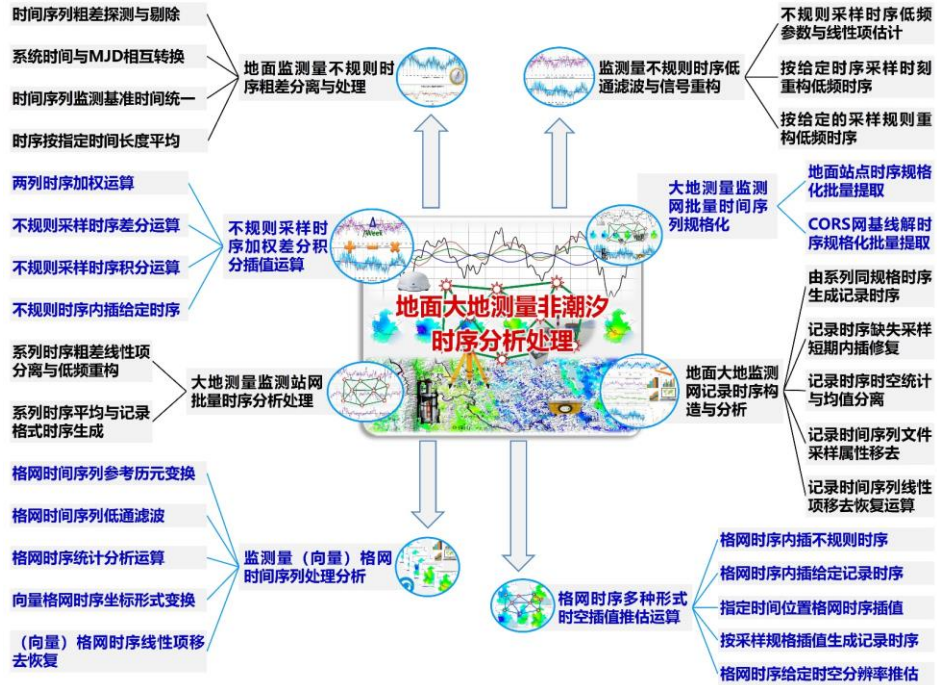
时间序列粗差探测与剔除

系统时间与MJD相互转换

时间序列监测基准时间统一

时序按指定时间长度平均

地面监测量不规则时序粗差分离与处理

监测量不规则时序低通滤波与信号重构

不规则采样时序低频参数与线性项估计

按给定时序采样时刻重构低频时序

按给定的采样规则重构低频时序

两列时序加权运算

不规则采样时序差分运算

不规则采样时序积分运算

不规则时序内插给定时序

不规则采样时序加权差分积分插值运算

大地测量监测网批量时间序列规格化

地面站点时序规格化批量提取

CORS网基线解时序规格化批量提取

地面大地测量非潮汐时序分析处理

由系列同规格时序生成记录时序

记录时序缺失采样短期内插修复

记录时序时空统计与均值分离

记录时间序列文件采样属性移去

记录时间序列线性项移去恢复运算

系列时序粗差线性项分离与低频重构

系列时序平均与记录格式时序生成

大地测量监测站网批量时序分析处理

地面大地监测网记录时序构造与分析

格网时间序列参考历元变换

格网时间序列低通滤波

格网时序统计分析运算

向量格网时序坐标形式变换

（向量）格网时序线性项移去恢复

监测量（向量）格网时间序列处理分析

格网时序内插不规则时序

格网时序内插给定记录时序

格网时序多种形式时空插值推估运算

指定时间位置格网时序插值

按采样规格插值生成记录时序

格网时序给定时空分辨率推估